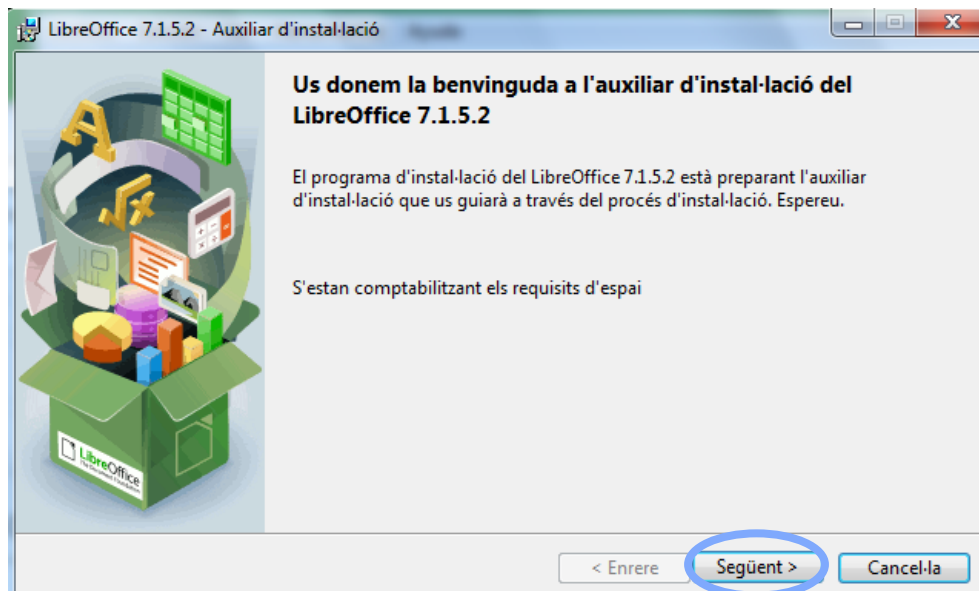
LibreOffice 7.1.5.2 - Auxiliar d'instal·lació

Us donem la benvinguda a l'auxiliar d'instal·lació del LibreOffice 7.1.5.2

El programa d'instal·lació del LibreOffice 7.1.5.2 està preparant l'auxiliar d'instal·lació que us guiarà a través del procés d'instal·lació. Espereu.

S'estan comptabilitzant els requisits d'espai

LibreOffice
The Document Foundation

< Enrere

Següent >

Cancel·la